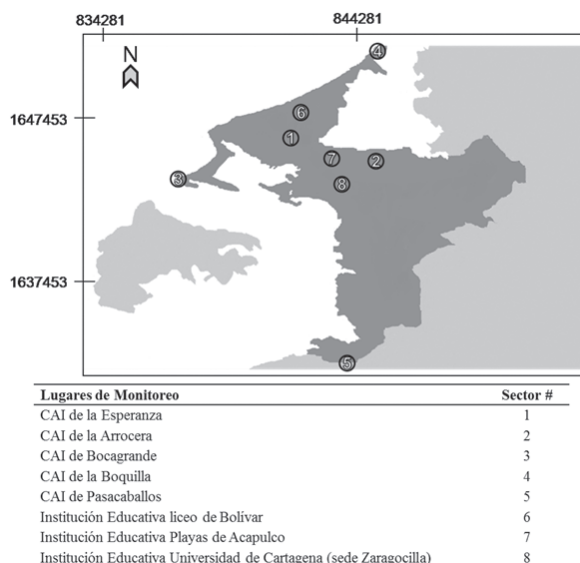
834281
844281
N
1647453
1637453
4
6
1
7
2
3
8
5

| Lugares de Monitoreo | Sector # |
|---|---|
| CAI de la Esperanza | 1 |
| CAI de la Arrocera | 2 |
| CAI de Bocagrande | 3 |
| CAI de la Boquilla | 4 |
| CAI de Pasacaballos | 5 |
| Institución Educativa liceo de Bolivar | 6 |
| Institución Educativa Playas de Acapulco | 7 |
| Institución Educativa Universidad de Cartagena (sede Zaragocilla) | 8 |